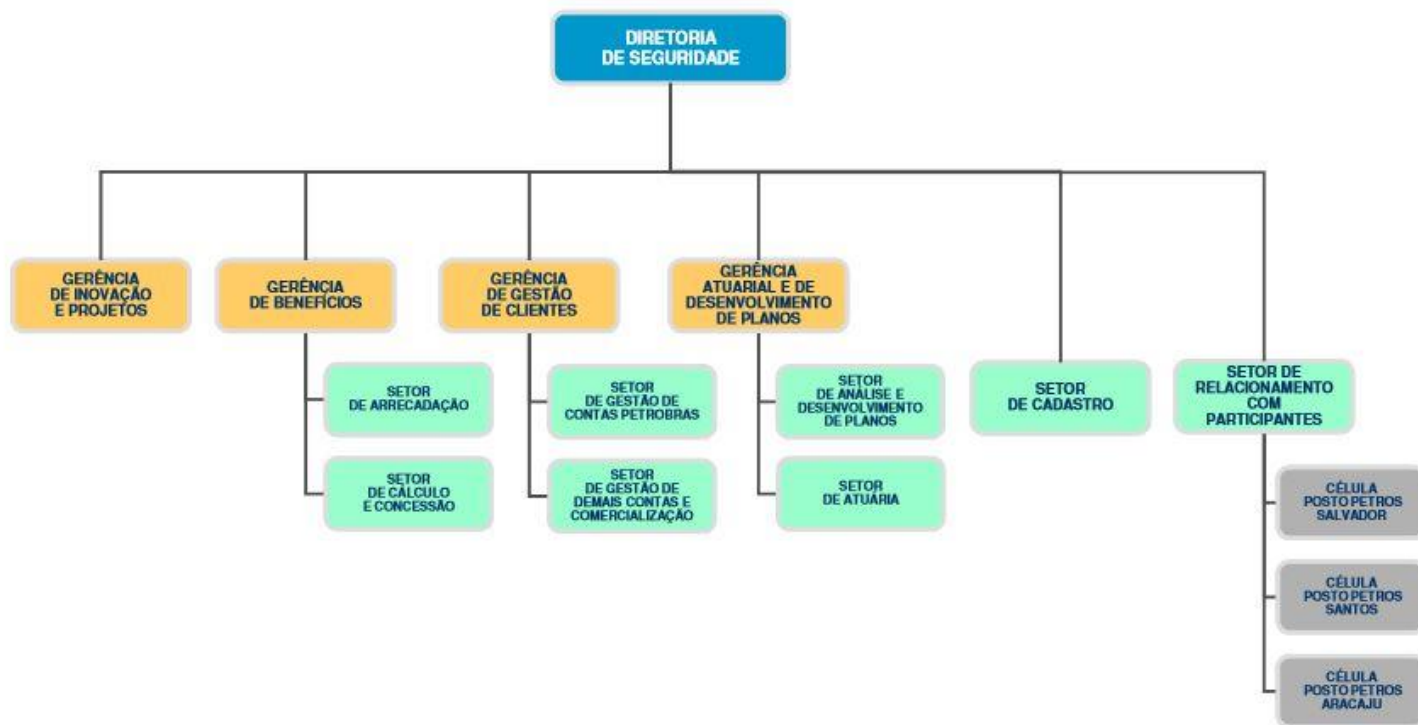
DIRETORIA DE SEGURIDADE

GERÊNCIA DE INOVAÇÃO E PROJETOS

GERÊNCIA DE BENEFÍCIOS

SETOR DE ARRECADAÇÃO

SETOR DE CÁLCULO E CONCESSÃO

GERÊNCIA DE GESTÃO DE CLIENTES

SETOR DE GESTÃO DE CONTAS PETROBRAS

SETOR DE GESTÃO DE DEMAIS CONTAS E COMERCIALIZAÇÃO

GERÊNCIA ATUARIAL E DE DESENVOLVIMENTO DE PLANOS

SETOR DE ANÁLISE E DESENVOLVIMENTO DE PLANOS

SETOR DE ATUÁRIA

SETOR DE CADASTRO

SETOR DE RELACIONAMENTO COM PARTICIPANTES

CÉLULA POSTO PETROS SALVADOR

CÉLULA POSTO PETROS SANTOS

CÉLULA POSTO PETROS ARACAJU